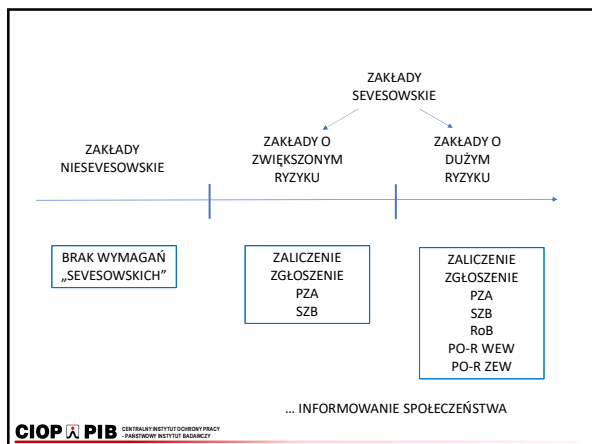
ZAKŁADY SEVESOWSKIE

ZAKŁADY NIESEVESOWSKIE

ZAKŁADY O ZWIĘKSZONYM RYZYKU

ZAKŁADY O DUŻYM RYZYKU

BRAK WYMAGAŃ „SEVESOWSKICH"

ZALICZENIE
ZGŁOSZENIE
PZA
SZB

ZALICZENIE
ZGŁOSZENIE
PZA
SZB
RoB
PO-R WEW
PO-R ZEW

… INFORMOWANIE SPOŁECZEŃSTWA

CIOP PIB CENTRALNY INSTYTUT OCHRONY PRACY - PAŃSTWOWY INSTYTUT BADAWCZY